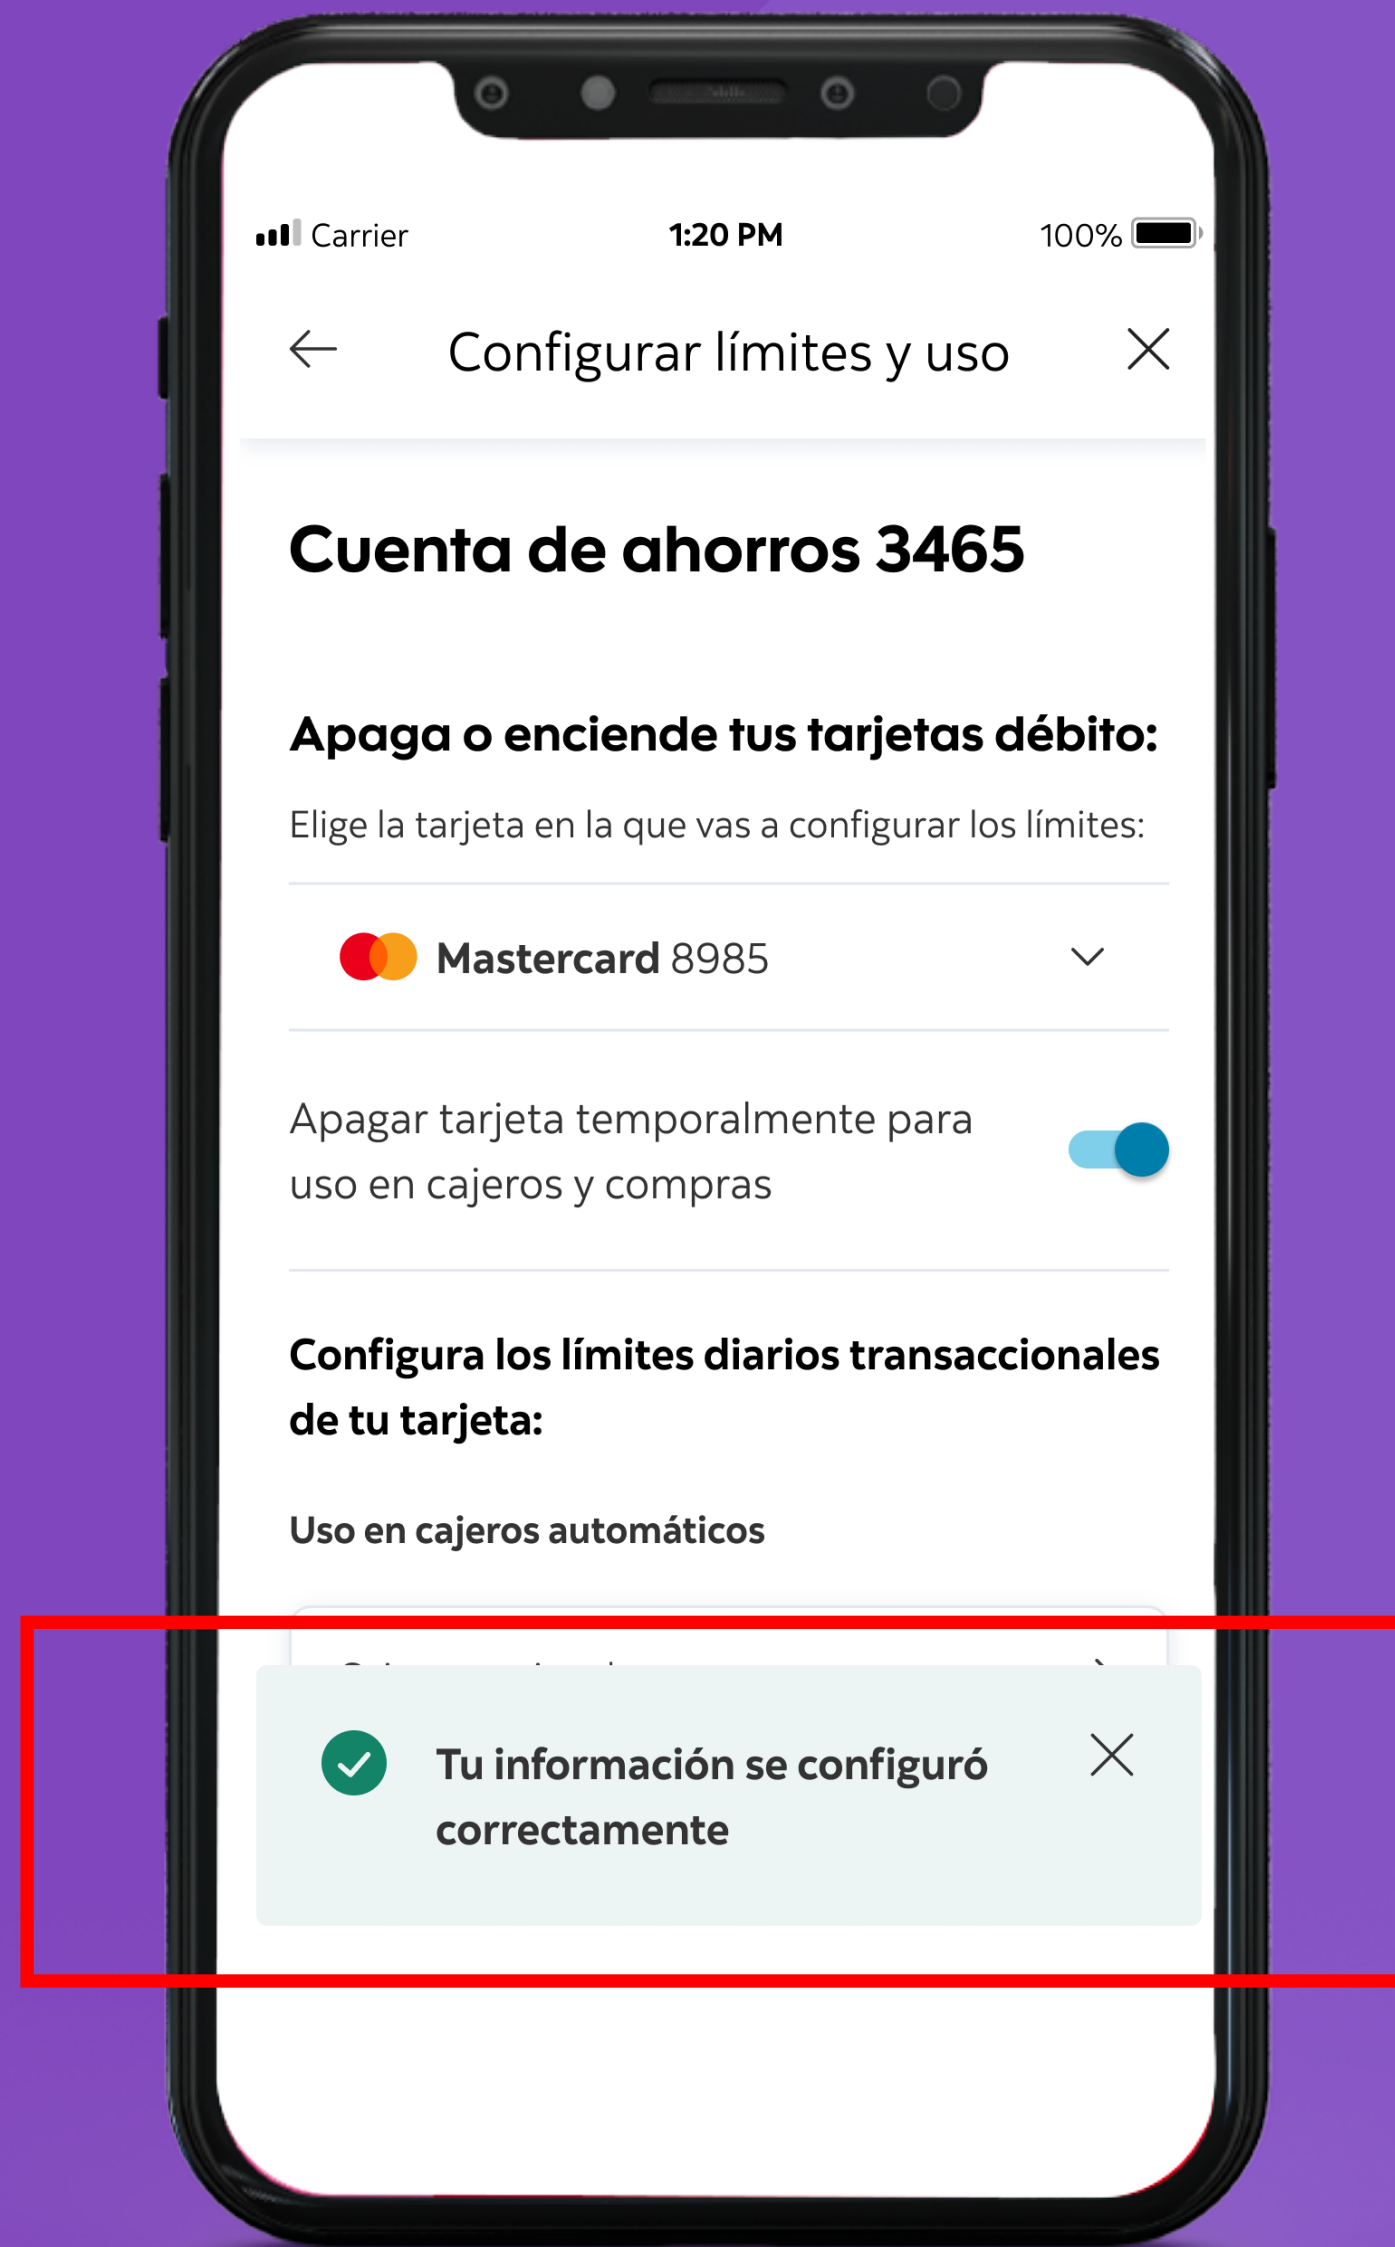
Carrier 1:20 PM 100%

Configurar límites y uso

Cuenta de ahorros 3465

Apaga o enciende tus tarjetas débito:

Elige la tarjeta en la que vas a configurar los límites:

Mastercard 8985

Apagar tarjeta temporalmente para uso en cajeros y compras

Configura los límites diarios transaccionales de tu tarjeta:

Uso en cajeros automáticos

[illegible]

Tu información se configuró correctamente